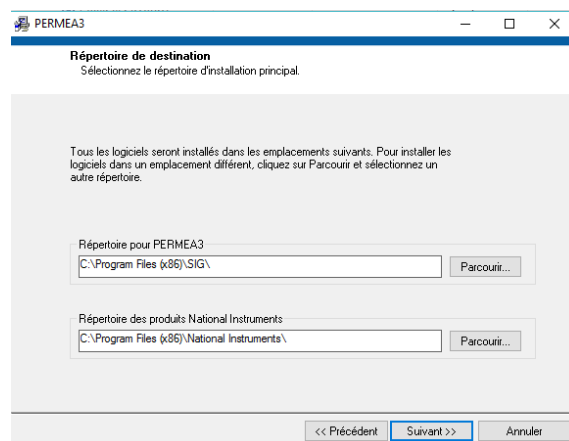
PERMEA3

Répertoire de destination
Sélectionnez le répertoire d'installation principal.

Tous les logiciels seront installés dans les emplacements suivants. Pour installer les logiciels dans un emplacement différent, cliquez sur Parcourir et sélectionnez un autre répertoire.

Répertoire pour PERMEA3
C:\Program Files (x86)\SIG\
Parcourir...

Répertoire des produits National Instruments
C:\Program Files (x86)\National Instruments\
Parcourir...

<< Précédent
Suivant >>
Annuler